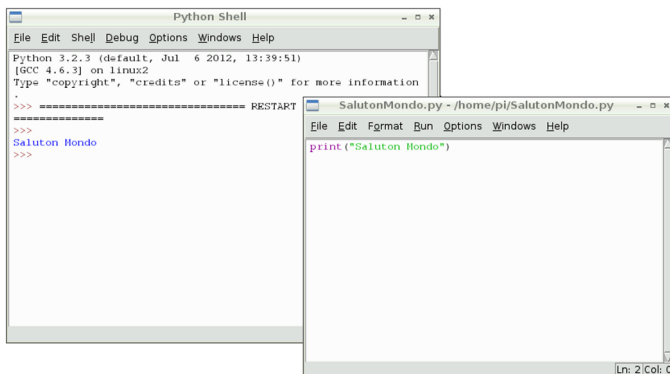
Python Shell

File Edit Shell Debug Options Windows Help

Python 3.2.3 (default, Jul 6 2012, 13:39:51)
[GCC 4.6.3] on linux2
Type "copyright", "credits" or "license()" for more information
.
>>> ================================ RESTART
==============
>>>
Saluton Mondo
>>>

SalutonMondo.py - /home/pi/SalutonMondo.py

File Edit Format Run Options Windows Help

print("Saluton Mondo")

Ln: 2 Col: 0